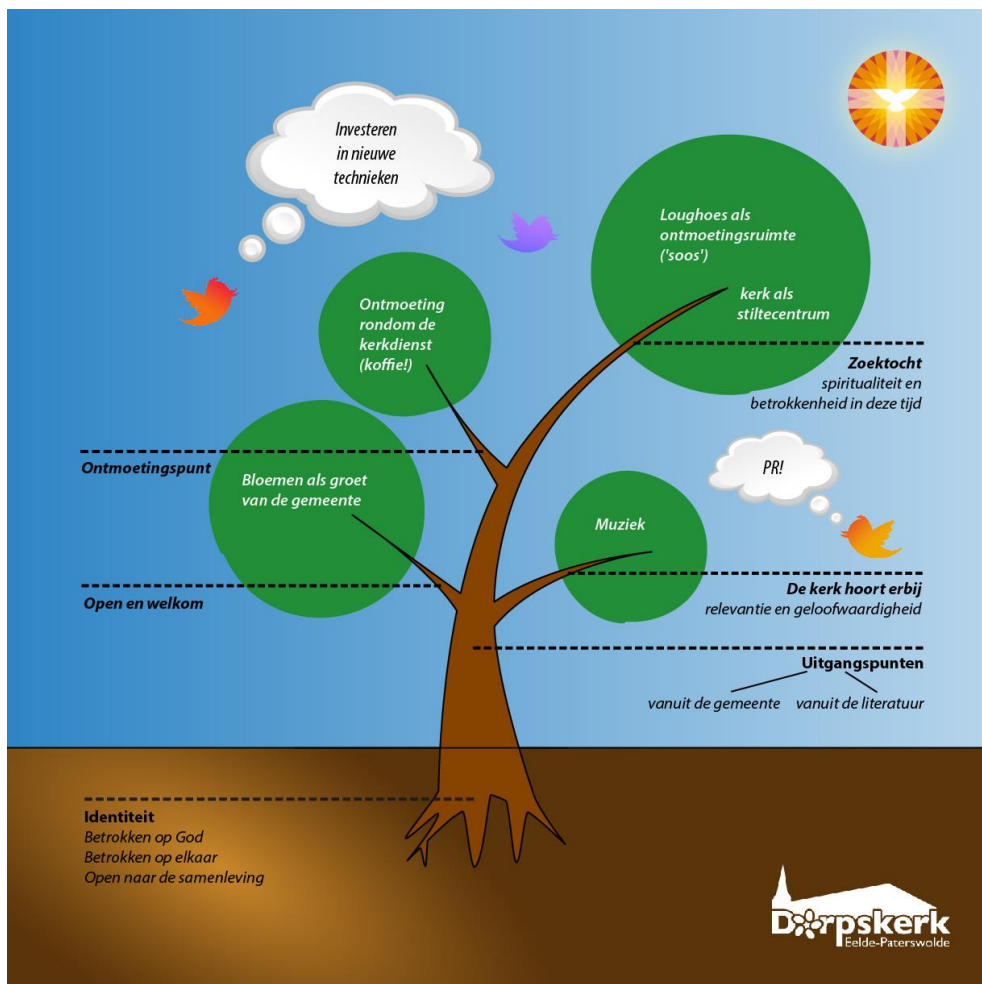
Investeren in nieuwe technieken

Loughoes als ontmoetingsruimte ('soos')

kerk als stiltecentrum

Ontmoeting rondom de kerkdienst (koffie!)

Zoektocht
spiritualiteit en betrokkenheid in deze tijd

Ontmoetingspunt

Bloemen als groet van de gemeente

PR!

Muziek

Open en welkom

De kerk hoort erbij
relevantie en geloofwaardigheid

Uitgangspunten
vanuit de gemeente
vanuit de literatuur

Identiteit
Betrokken op God
Betrokken op elkaar
Open naar de samenleving

Dorpskerk
Eelde-Paterswolde